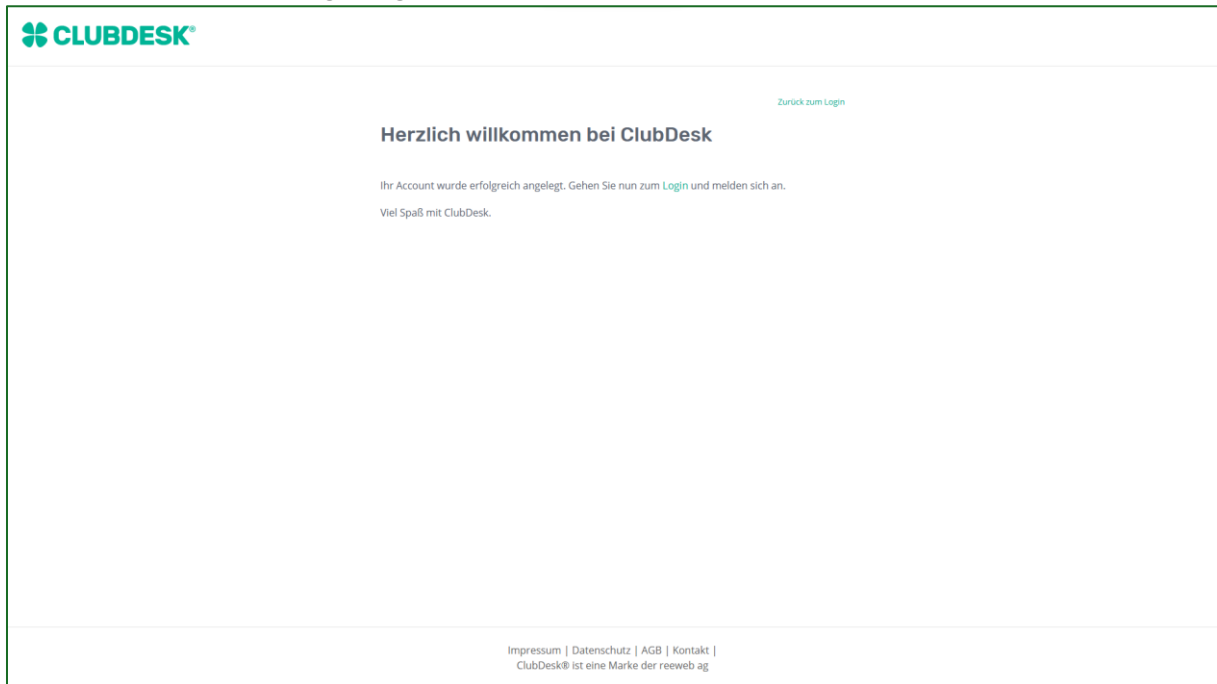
CLUBDESK®

Zurück zum Login

Herzlich willkommen bei ClubDesk

Ihr Account wurde erfolgreich angelegt. Gehen Sie nun zum Login und melden sich an.

Viel Spaß mit ClubDesk.

Impressum | Datenschutz | AGB | Kontakt |
ClubDesk® ist eine Marke der reeweb ag